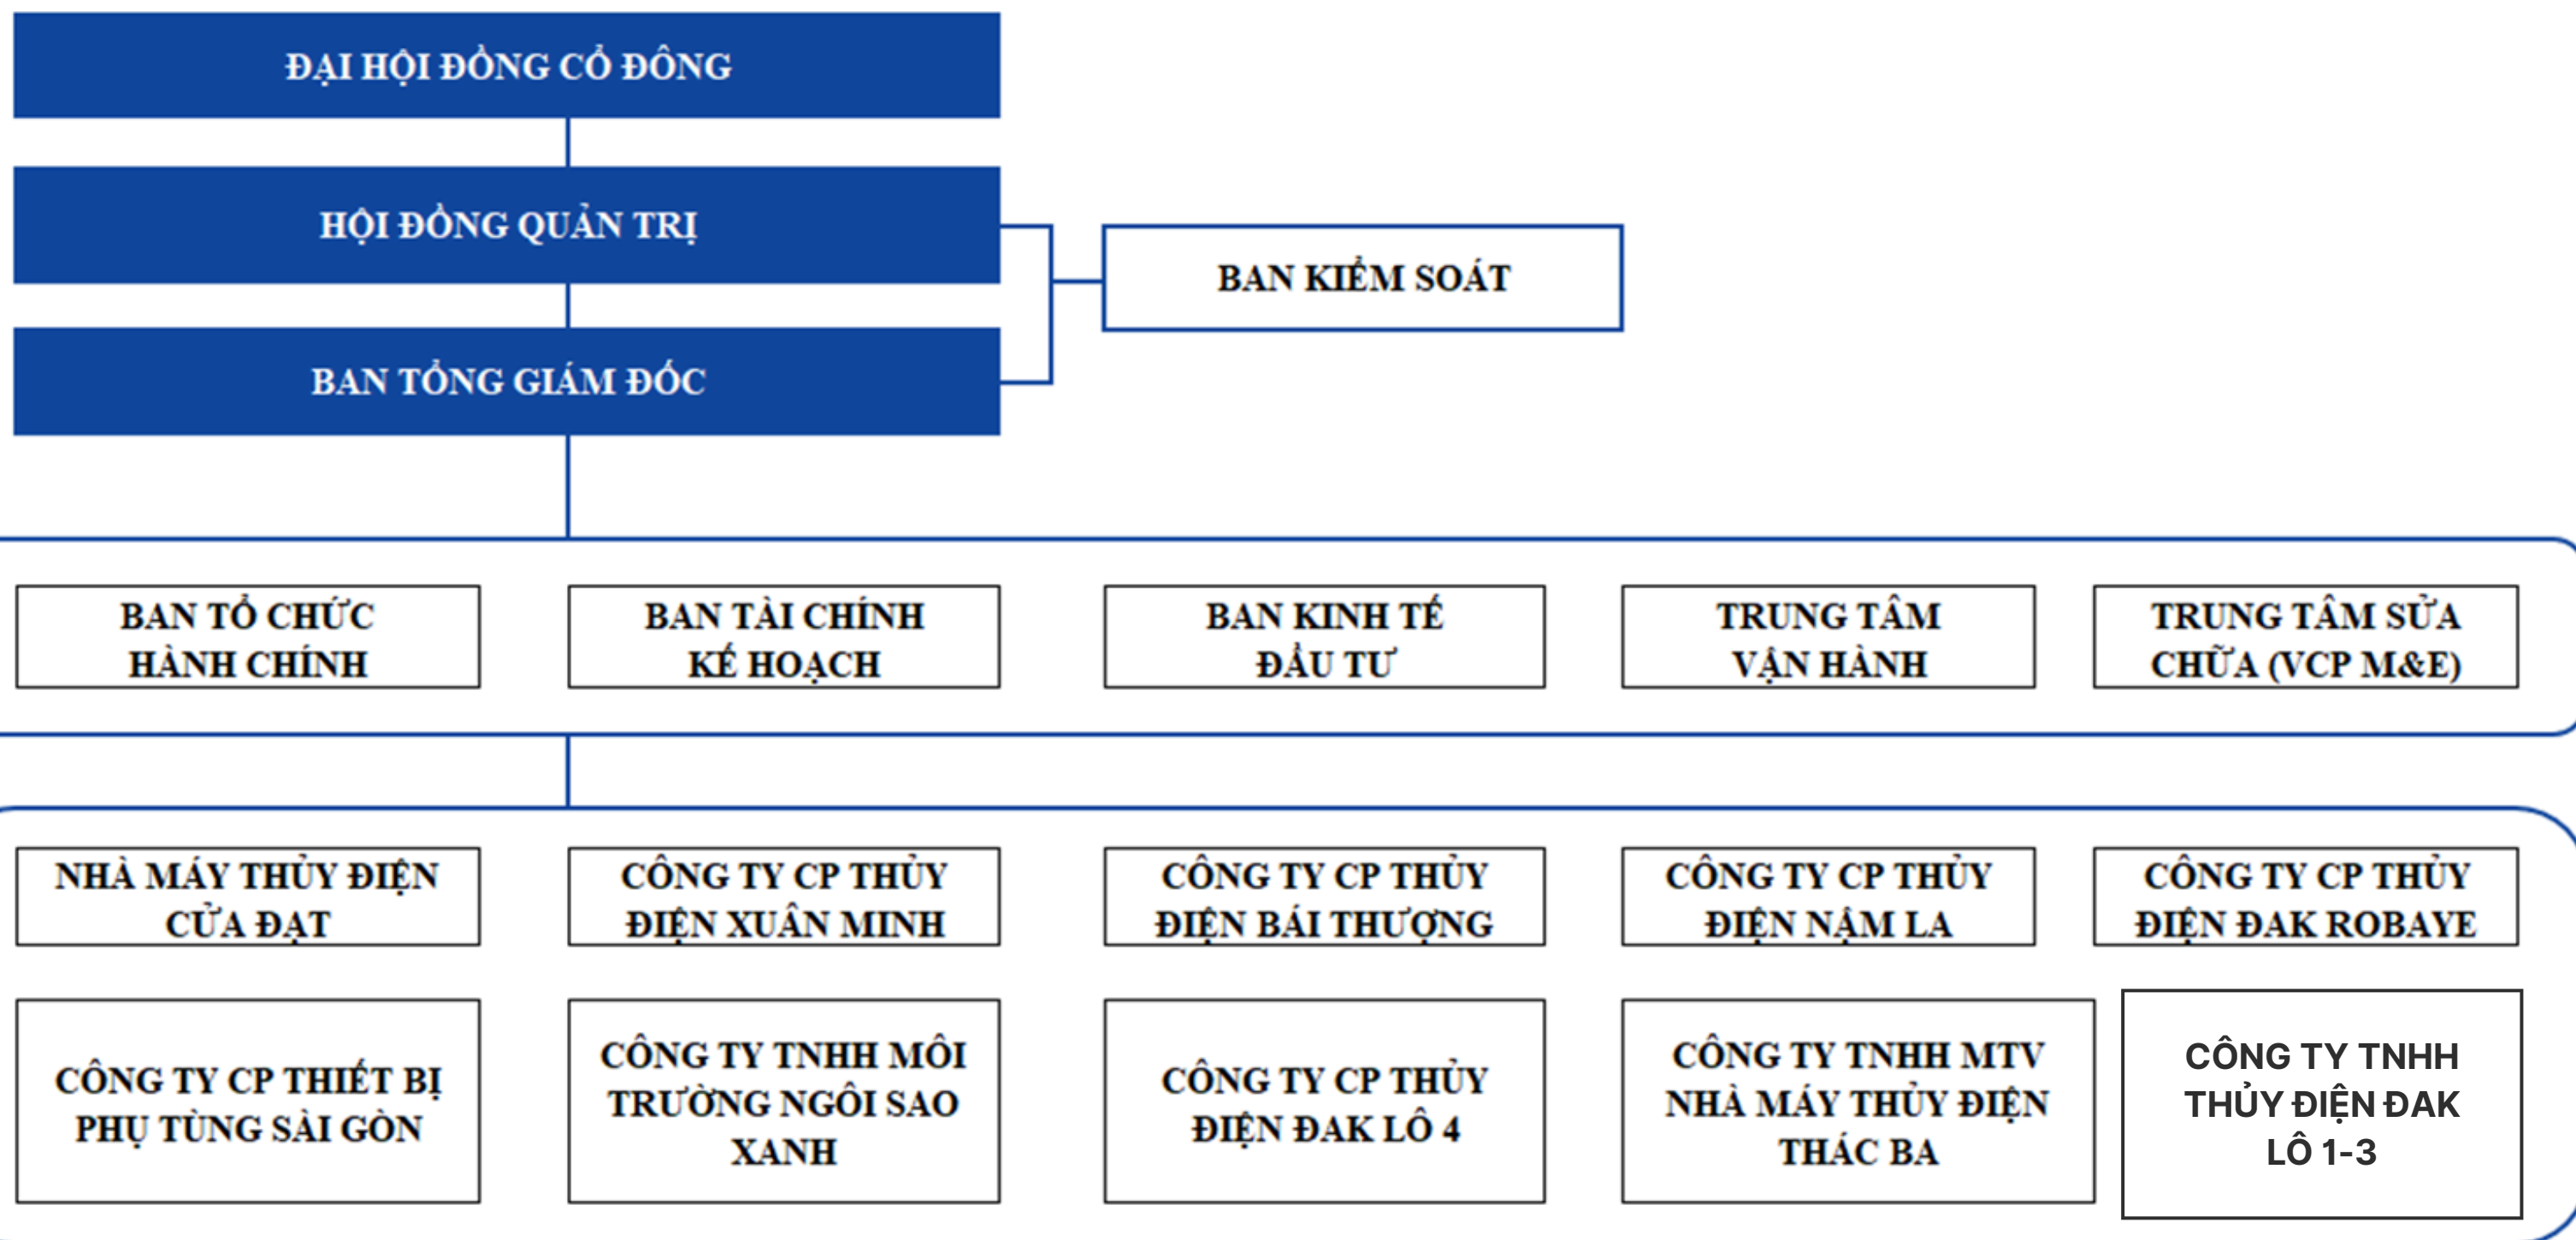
ĐẠI HỘI ĐỒNG CỔ ĐÔNG

HỘI ĐỒNG QUẢN TRỊ

BAN KIỂM SOÁT

BAN TỔNG GIÁM ĐỐC

BAN TỔ CHỨC HÀNH CHÍNH

BAN TÀI CHÍNH KẾ HOẠCH

BAN KINH TẾ ĐẦU TƯ

TRUNG TÂM VẬN HÀNH

TRUNG TÂM SỬA CHỮA (VCP M&E)

NHÀ MÁY THỦY ĐIỆN CỬA ĐẠT

CÔNG TY CP THỦY ĐIỆN XUÂN MINH

CÔNG TY CP THỦY ĐIỆN BÁI THƯỢNG

CÔNG TY CP THỦY ĐIỆN NẬM LA

CÔNG TY CP THỦY ĐIỆN ĐAK ROBAYE

CÔNG TY CP THIẾT BỊ PHỤ TÙNG SÀI GÒN

CÔNG TY TNHH MÔI TRƯỜNG NGÔI SAO XANH

CÔNG TY CP THỦY ĐIỆN ĐAK LÔ 4

CÔNG TY TNHH MTV NHÀ MÁY THỦY ĐIỆN THÁC BA

CÔNG TY TNHH THỦY ĐIỆN ĐAK LÔ 1-3